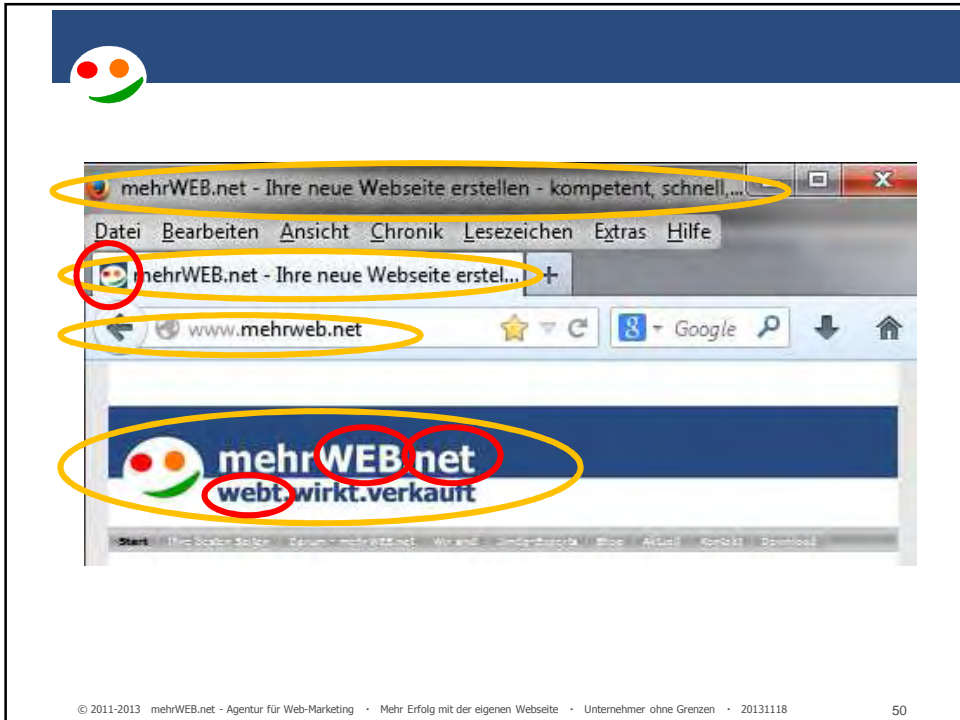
mehrWEB.net - Ihre neue Webseite erstellen - kompetent, schnell,...

Datei Bearbeiten Ansicht Chronik Lesezeichen Extras Hilfe

mehrWEB.net - Ihre neue Webseite erstel... +

www.mehrweb.net

Google

mehrWEB.net
webt.wirkt.verkauft

Start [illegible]

© 2011-2013 mehrWEB.net - Agentur für Web-Marketing · Mehr Erfolg mit der eigenen Webseite · Unternehmer ohne Grenzen · 20131118

50